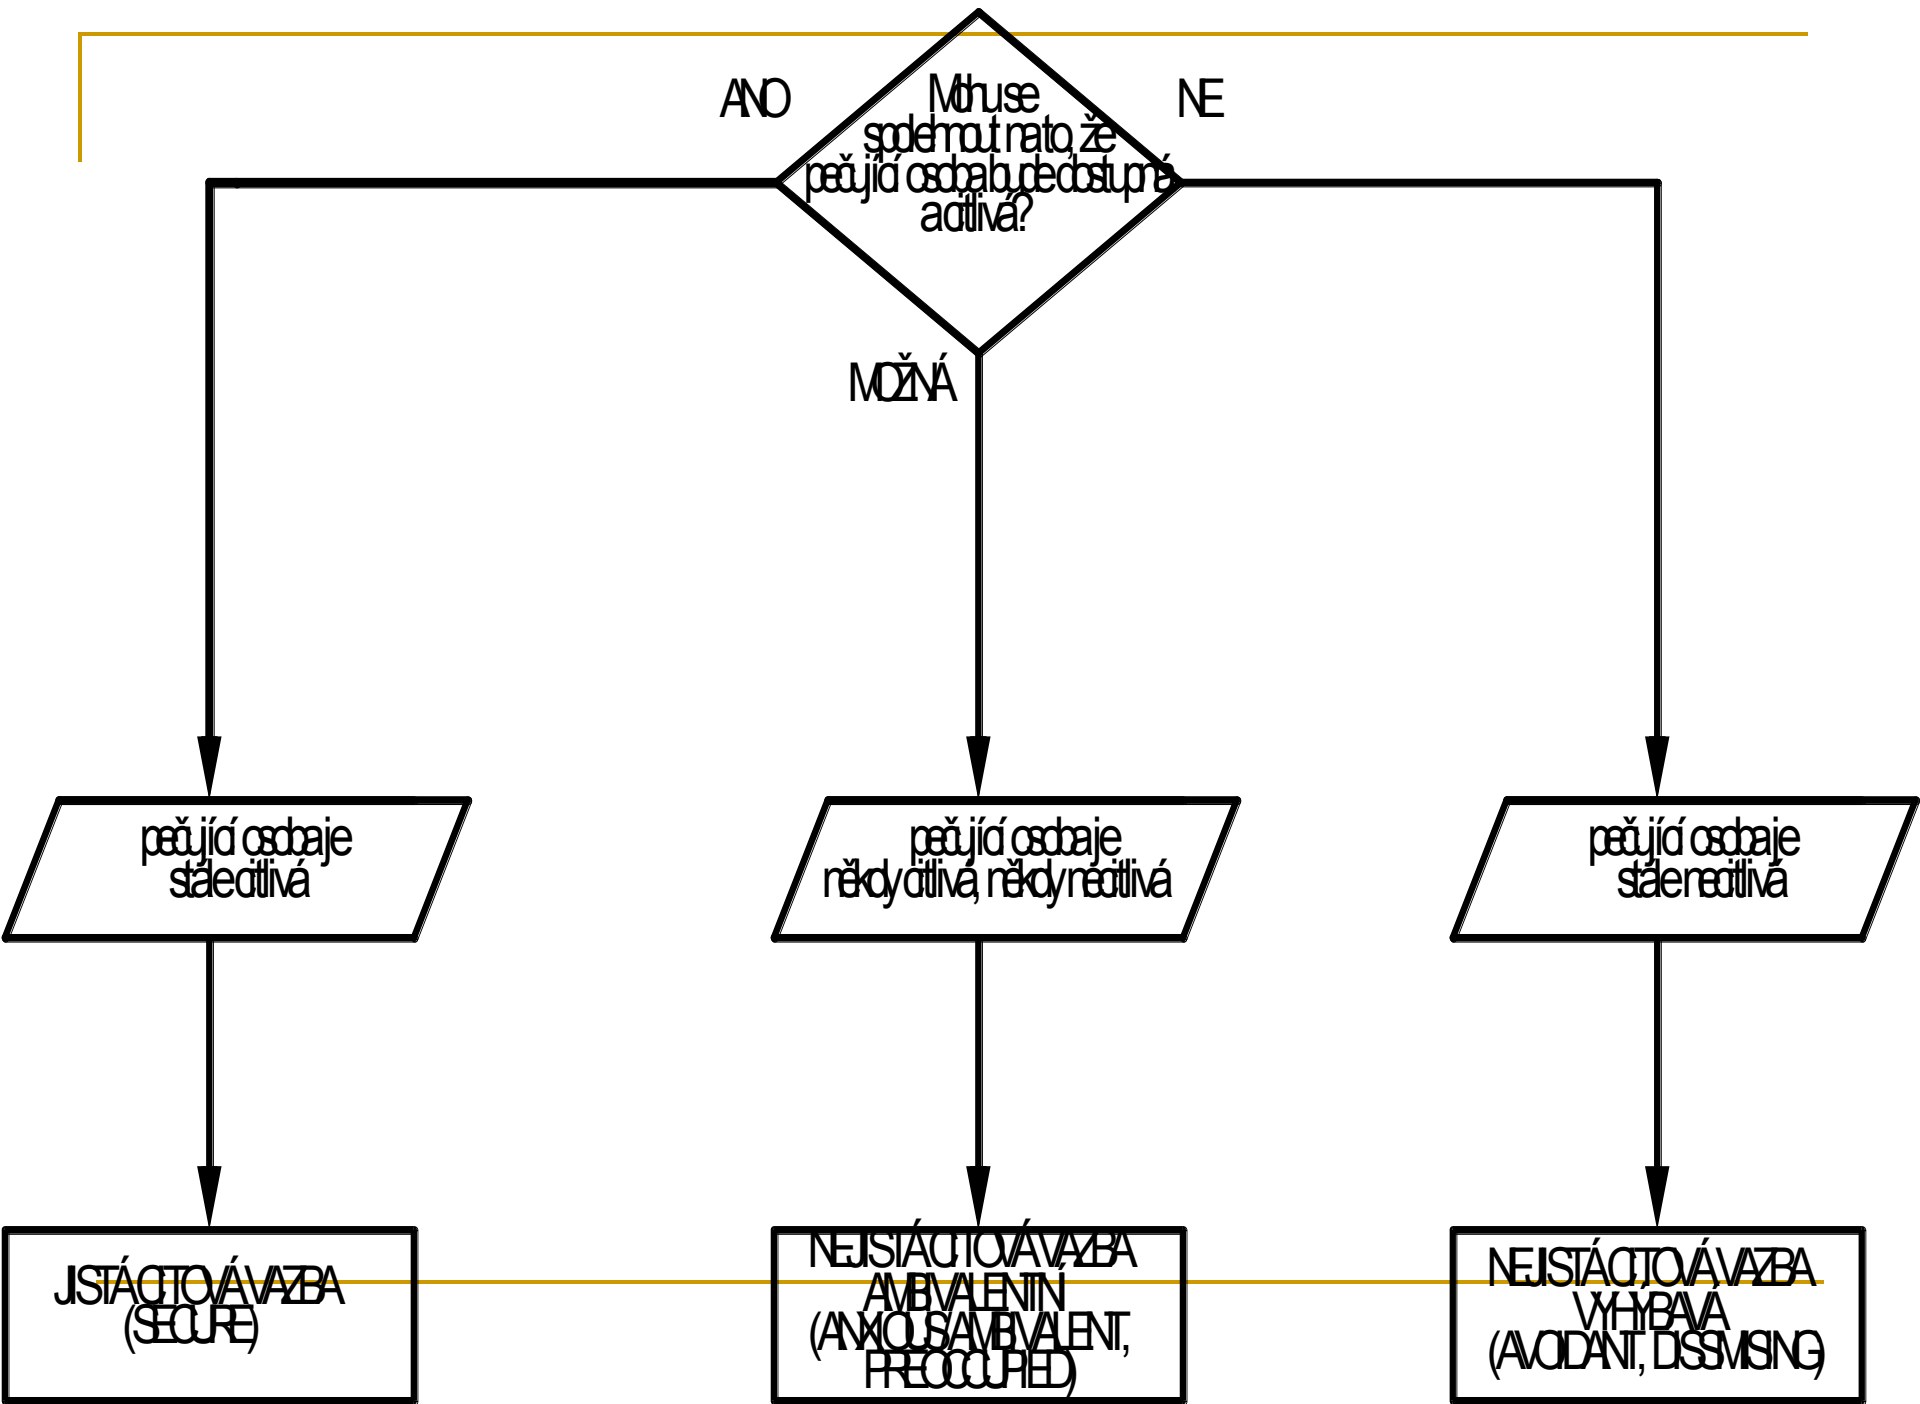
Mohu se spolehnout na to, že pečující osoba bude dostupná a citlivá?

ANO

NE

MOŽNÁ

pečující osoba je stále citlivá

pečující osoba je někdy citlivá, někdy necitlivá

pečující osoba je stále necitlivá

JISTÁ CITOVÁ VAZBA (SECURE)

NEJISTÁ CITOVÁ VAZBA AMBIVALENTNÍ (ANXIOUS AMBIVALENT, PREOCCUPIED)

NEJISTÁ CITOVÁ VAZBA VYHÝBAVÁ (AVOIDANT, DISMISSING)